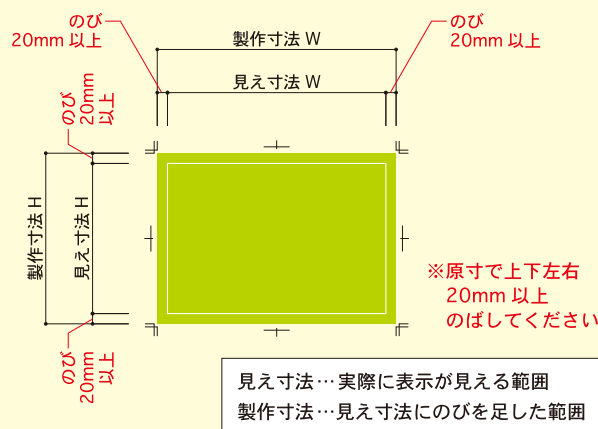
のび
20mm 以上

製作寸法 W

のび
20mm 以上

見え寸法 W

のび
20mm
以上

製作寸法 H

見え寸法 H

※原寸で上下左右
20mm 以上
のばしてください

のび
20mm
以上

見え寸法…実際に表示が見える範囲
製作寸法…見え寸法にのびを足した範囲